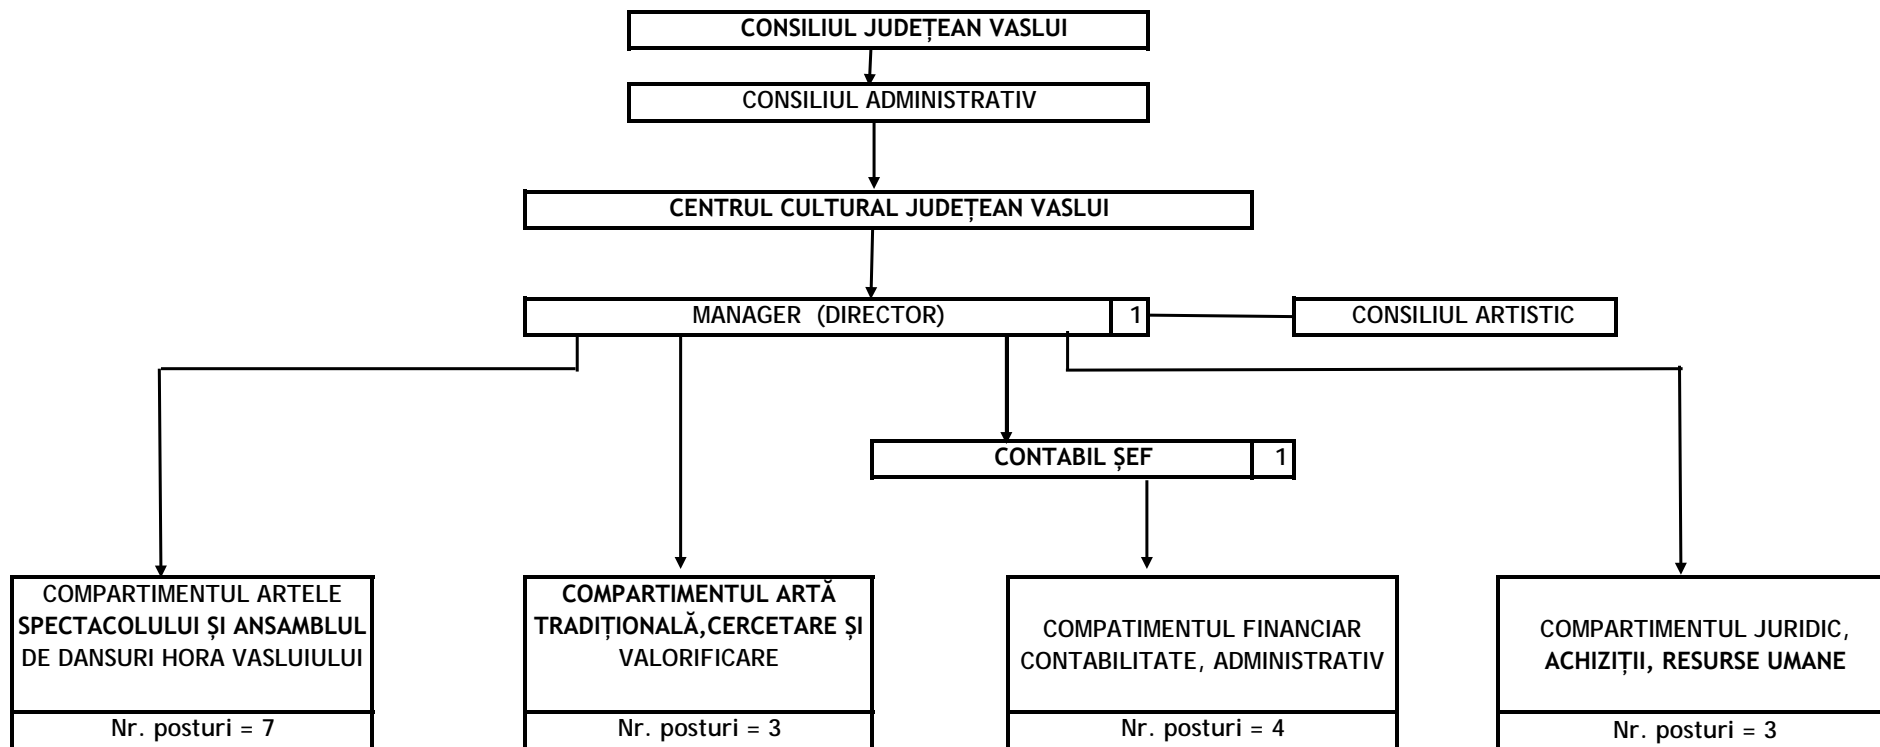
CONSILIUL JUDEȚEAN VASLUI

CONSILIUL ADMINISTRATIV

CENTRUL CULTURAL JUDEȚEAN VASLUI

MANAGER (DIRECTOR) 1

CONSILIUL ARTISTIC

CONTABIL ȘEF 1

COMPARTIMENTUL ARTELE SPECTACOLULUI ȘI ANSAMBLUL DE DANSURI HORA VASLUIULUI

Nr. posturi = 7

COMPARTIMENTUL ARTĂ TRADIȚIONALĂ,CERCETARE ȘI VALORIFICARE

Nr. posturi = 3

COMPATIMENTUL FINANCIAR CONTABILITATE, ADMINISTRATIV

Nr. posturi = 4

COMPARTIMENTUL JURIDIC, ACHIZIȚII, RESURSE UMANE

Nr. posturi = 3